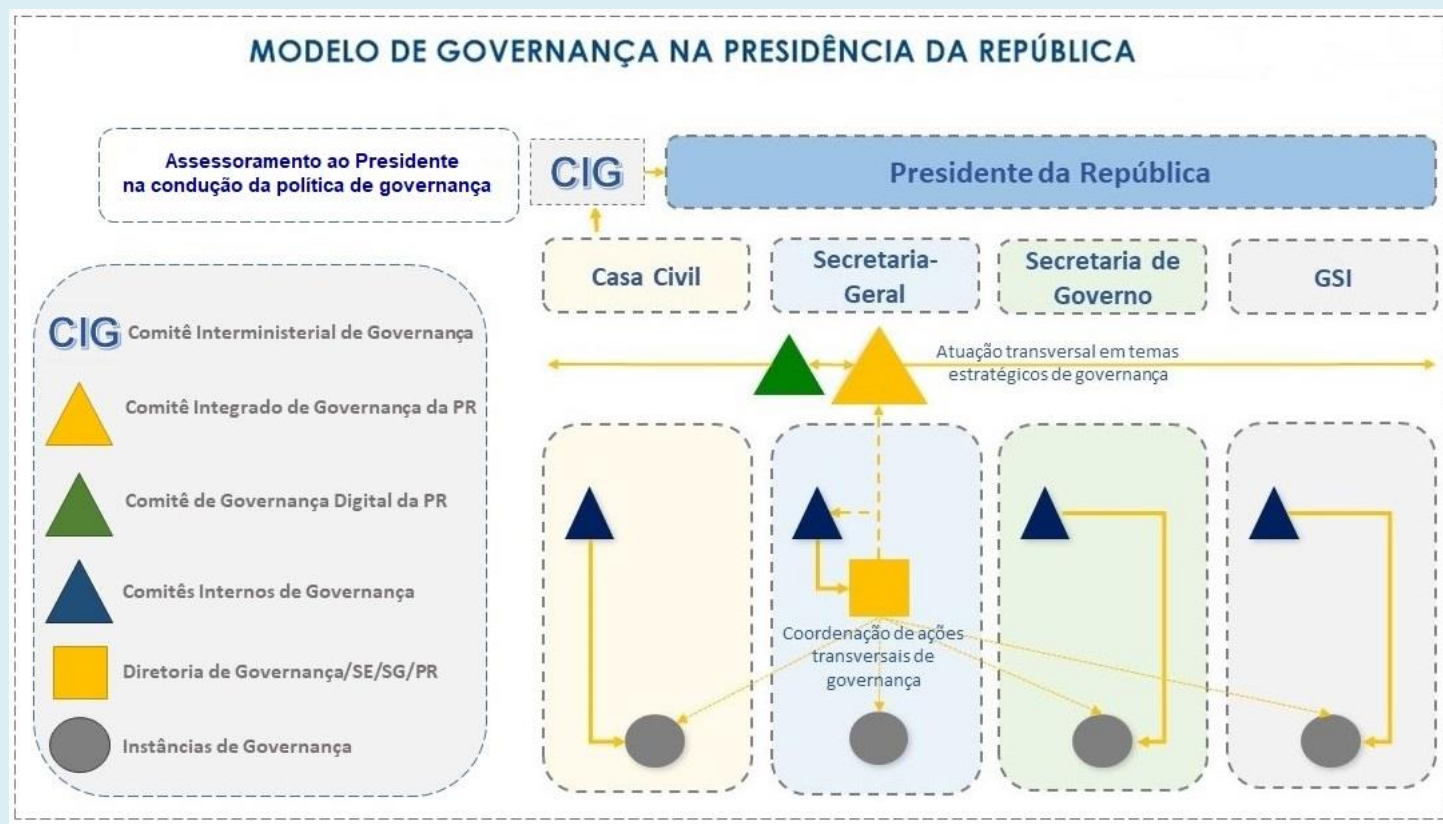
MODELO DE GOVERNANÇA NA PRESIDÊNCIA DA REPÚBLICA

Assessoramento ao Presidente na condução da política de governança

CIG

Presidente da República

Casa Civil

Secretaria-Geral

Secretaria de Governo

GSI

CIG Comitê Interministerial de Governança

Comitê Integrado de Governança da PR

Comitê de Governança Digital da PR

Comitês Internos de Governança

Diretoria de Governança/SE/SG/PR

Instâncias de Governança

Atuação transversal em temas estratégicos de governança

Coordenação de ações transversais de governança